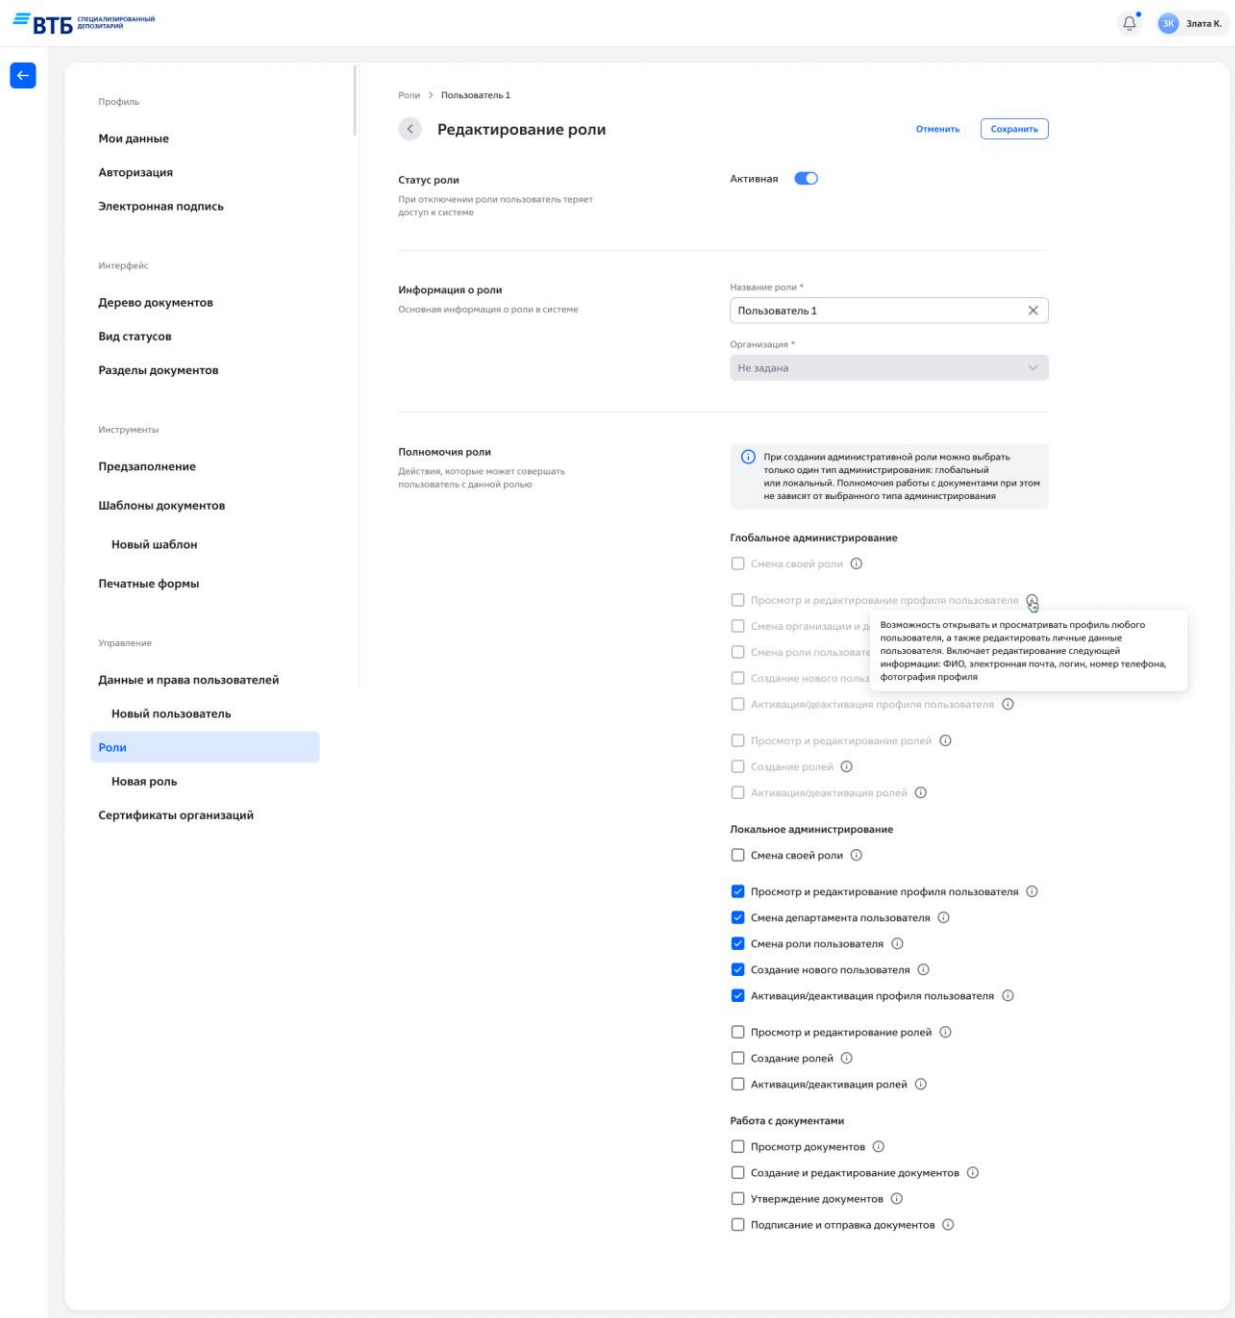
ВТБ СПЕЦИАЛИЗИРОВАННЫЙ ДЕПОЗИТАРИЙ

ЗК Злата К.

Профиль
Мои данные
Авторизация
Электронная подпись

Интерфейс
Дерево документов
Вид статусов
Разделы документов

Инструменты
Предзаполнение
Шаблоны документов
Новый шаблон
Печатные формы

Управление
Данные и права пользователей
Новый пользователь
Роли
Новая роль
Сертификаты организаций

Роли > Пользователь 1

Редактирование роли

Отменить Сохранить

Статус роли
При отключении роли пользователь теряет доступ к системе

Активная

Информация о роли
Основная информация о роли в системе

Название роли *
Пользователь 1

Организация *
Не задана

Полномочия роли
Действия, которые может совершать пользователь с данной ролью

При создании административной роли можно выбрать только один тип администрирования: глобальный или локальный. Полномочия работы с документами при этом не зависят от выбранного типа администрирования

Глобальное администрирование
Смена своей роли
Просмотр и редактирование профиля пользователя
Смена организации и д
Смена роли пользовате
Создание нового польз
Активация/деактивация профиля пользователя

Возможность открывать и просматривать профиль любого пользователя, а также редактировать личные данные пользователя. Включает редактирование следующей информации: ФИО, электронная почта, логин, номер телефона, фотография профиля

Просмотр и редактирование ролей
Создание ролей
Активация/деактивация ролей

Локальное администрирование
Смена своей роли
Просмотр и редактирование профиля пользователя
Смена департамента пользователя
Смена роли пользователя
Создание нового пользователя
Активация/деактивация профиля пользователя

Просмотр и редактирование ролей
Создание ролей
Активация/деактивация ролей

Работа с документами
Просмотр документов
Создание и редактирование документов
Утверждение документов
Подписание и отправка документов